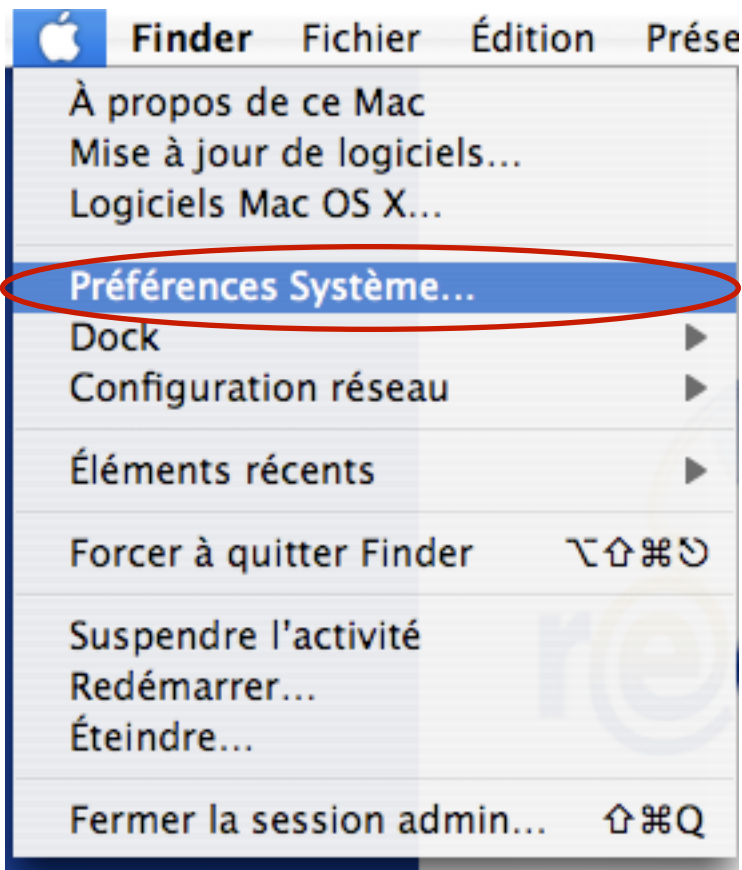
Finder Fichier Édition Prése

À propos de ce Mac
Mise à jour de logiciels...
Logiciels Mac OS X...

Préférences Système...
Dock
Configuration réseau

Éléments récents

Forcer à quitter Finder ⌥⇧⌘⎋

Suspendre l'activité
Redémarrer...
Éteindre...

Fermer la session admin... ⇧⌘Q